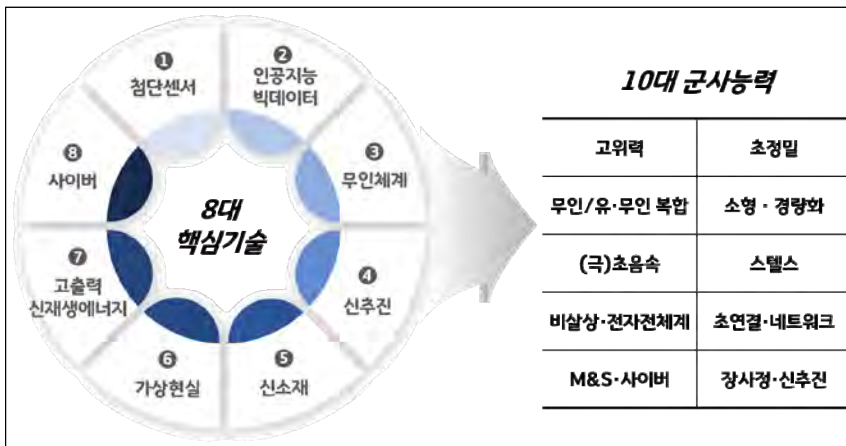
❶
첨단센서

❷
인공지능
빅데이터

❸
무인체계

❹
신추진

❺
신소재

❻
가상현실

❼
고출력
신재생에너지

❽
사이버

8대
핵심기술

10대 군사능력

| 고위력 | 초정밀 |
|---|---|
| 무인/유·무인 복합 | 소형 · 경량화 |
| (극)초음속 | 스텔스 |
| 비살상·전자전체계 | 초연결·네트워크 |
| M&S·사이버 | 장사정·신추진 |